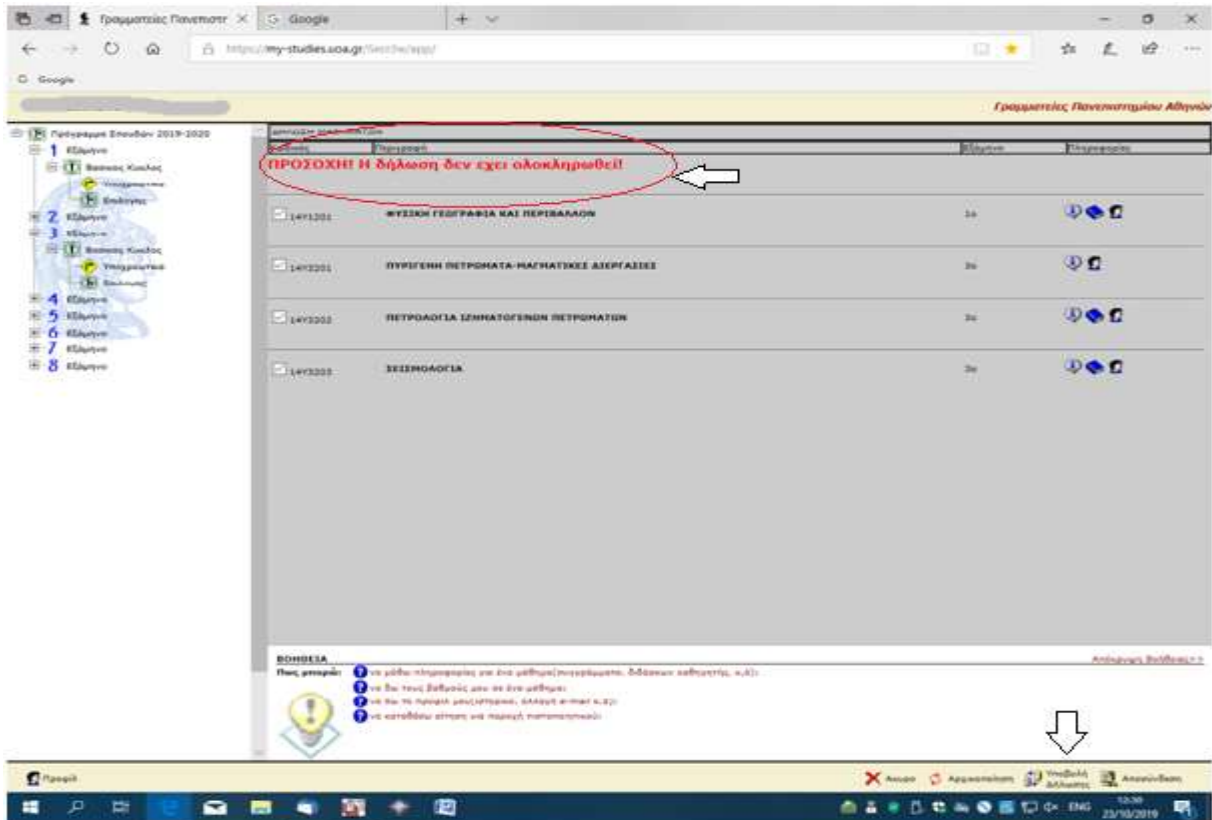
Γραμματείες Πανεπιστ × Google

https://my-studies.uoa.gr/Secr3w/app/

Google

Γραμματείες Πανεπιστημίου Αθηνών

Πρόγραμμα Σπουδών 2019-2020
1 Εξάμηνο
Βασικός Κύκλος
Υποχρεωτικά
Επιλογής
2 Εξάμηνο
3 Εξάμηνο
Βασικός Κύκλος
Υποχρεωτικά
Επιλογής
4 Εξάμηνο
5 Εξάμηνο
6 Εξάμηνο
7 Εξάμηνο
8 Εξάμηνο

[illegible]

| Κωδικός | Περιγραφή | Εξάμηνο | Πληροφορίες |
|---|---|---|---|

ΠΡΟΣΟΧΗ! Η δήλωση δεν εχει ολοκληρωθεί!

| 14Υ1201 | ΦΥΣΙΚΗ ΓΕΩΓΡΑΦΙΑ ΚΑΙ ΠΕΡΙΒΑΛΛΟΝ | 1ο |
|---|---|---|
| 14Υ3201 | ΠΥΡΙΓΕΝΗ ΠΕΤΡΩΜΑΤΑ-ΜΑΓΜΑΤΙΚΕΣ ΔΙΕΡΓΑΣΙΕΣ | 3ο |
| 14Υ3202 | ΠΕΤΡΟΛΟΓΙΑ ΙΖΗΜΑΤΟΓΕΝΩΝ ΠΕΤΡΩΜΑΤΩΝ | 3ο |
| 14Υ3203 | ΣΕΙΣΜΟΛΟΓΙΑ | 3ο |

ΒΟΗΘΕΙΑ
Απόκρυψη βοήθειας>>
Πως μπορώ:
να μάθω πληροφορίες για ένα μάθημα(συγγράμματα, διδάσκων καθηγητής, κ.λ.π)
να δω τους βαθμούς μου σε ένα μάθημα
να δω το προφίλ μου(,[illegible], αλλαγή e-mail κ.λ.π)
να καταθέσω αίτηση για παροχή πιστοποιητικού

Προφίλ
Ακυρο Αρχικοποίηση Υποβολή Δήλωσης Αποσύνδεση

ENG 12:30 23/10/2019